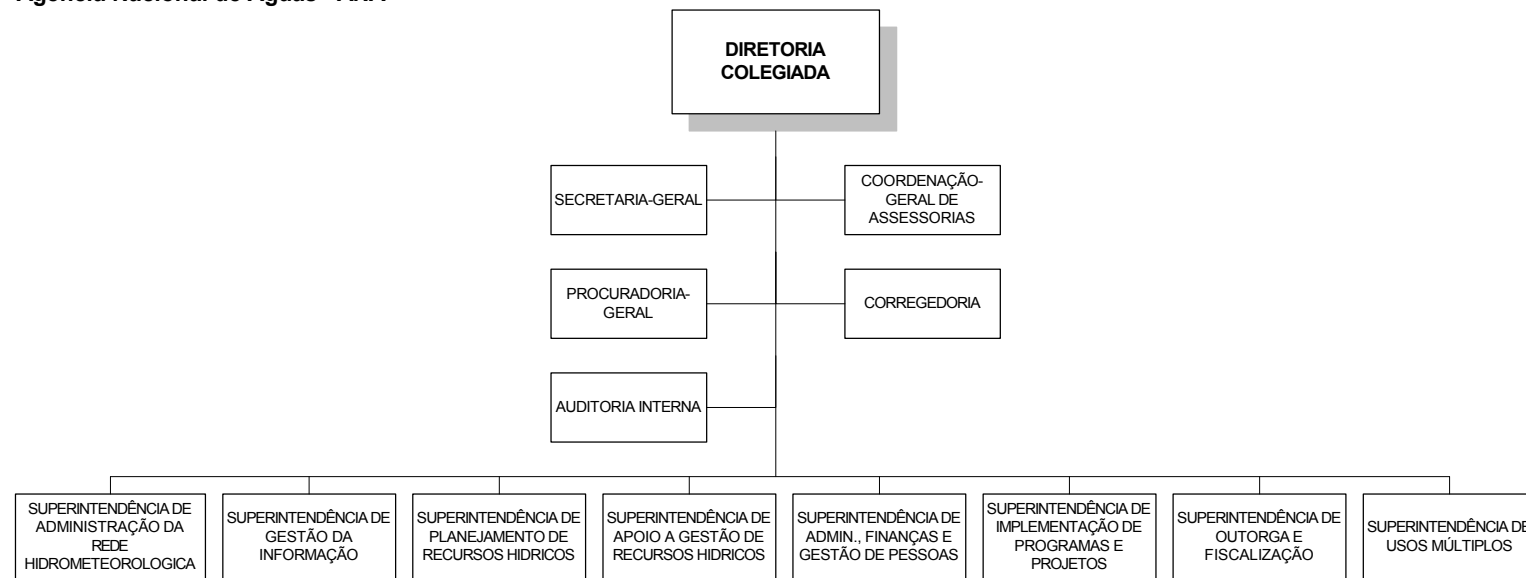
Agência Nacional de Águas - ANA

DIRETORIA COLEGIADA

SECRETARIA-GERAL

COORDENAÇÃO-GERAL DE ASSESSORIAS

PROCURADORIA-GERAL

CORREGEDORIA

AUDITORIA INTERNA

SUPERINTENDÊNCIA DE ADMINISTRAÇÃO DA REDE HIDROMETEOROLOGICA

SUPERINTENDÊNCIA DE GESTÃO DA INFORMAÇÃO

SUPERINTENDÊNCIA DE PLANEJAMENTO DE RECURSOS HIDRICOS

SUPERINTENDÊNCIA DE APOIO A GESTÃO DE RECURSOS HIDRICOS

SUPERINTENDÊNCIA DE ADMIN., FINANÇAS E GESTÃO DE PESSOAS

SUPERINTENDÊNCIA DE IMPLEMENTAÇÃO DE PROGRAMAS E PROJETOS

SUPERINTENDÊNCIA DE OUTORGA E FISCALIZAÇÃO

SUPERINTENDÊNCIA DE USOS MÚLTIPLOS